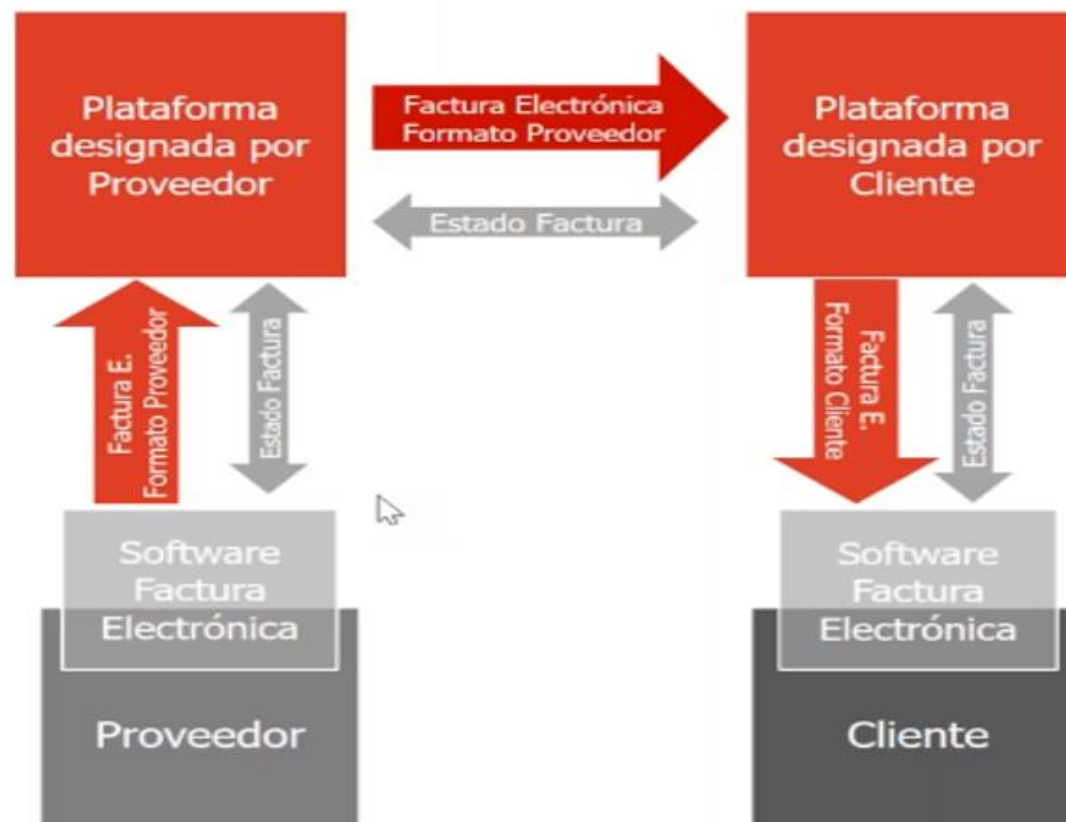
Plataforma designada por Proveedor

Factura Electrónica Formato Proveedor

Estado Factura

Plataforma designada por Cliente

Factura E. Formato Proveedor

Estado Factura

Factura E. Formato Cliente

Estado Factura

Software Factura Electrónica

Proveedor

Software Factura Electrónica

Cliente